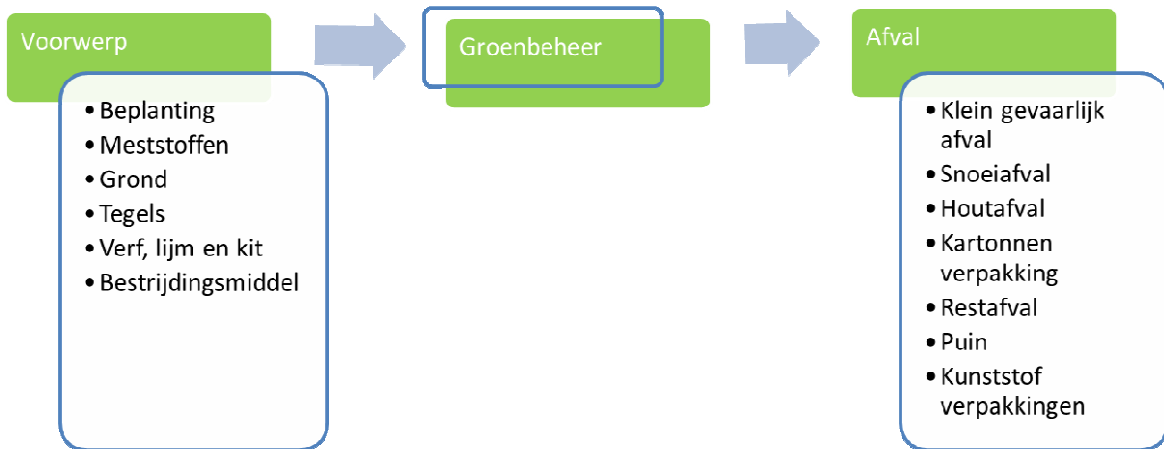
Voorwerp

- Beplanting
- Meststoffen
- Grond
- Tegels
- Verf, lijm en kit
- Bestrijdingsmiddel

Groenbeheer

Afval

- Klein gevaarlijk afval
- Snoeiafval
- Houtafval
- Kartonnen verpakking
- Restafval
- Puin
- Kunststof verpakkingen